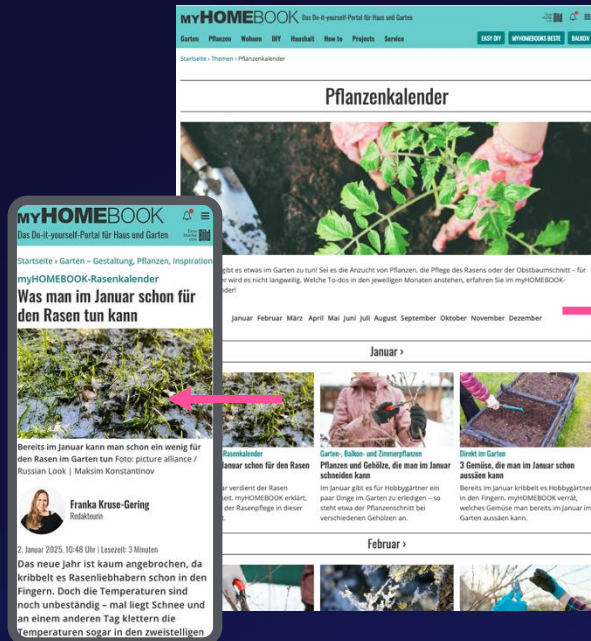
myHOMEBOOK Das Do-it-yourself-Portal für Haus und Garten

Garten Pflanzen Wohnen DIY Haushalt How to Projects Service

EASY DIY MYHOMEBOOKS BESTE BALKON

Startseite › Themen › Pflanzenkalender

Pflanzenkalender

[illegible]gibt es etwas im Garten zu tun! Sei es die Anzucht von Pflanzen, die Pflege des Rasens oder der Obstbaumschnitt – für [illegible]er wird es nicht langweilig. Welche To-dos in den jeweiligen Monaten anstehen, erfahren Sie im myHOMEBOOK-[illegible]der!

Januar Februar März April Mai Juni Juli August September Oktober November Dezember

Januar ›

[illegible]Rasenkalender
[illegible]anuar schon für den Rasen

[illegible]r verdient der Rasen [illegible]eit. myHOMEBOOK erklärt, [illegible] der Rasenpflege in dieser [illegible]

Garten-, Balkon- und Zimmerpflanzen
Pflanzen und Gehölze, die man im Januar schneiden kann

Im Januar gibt es für Hobbygärtner ein paar Dinge im Garten zu erledigen – so steht etwa der Pflanzenschnitt bei verschiedenen Gehölzen an.

Direkt im Garten
3 Gemüse, die man im Januar schon aussäen kann

Bereits im Januar kribbelt es Hobbygärtner in den Fingern. myHOMEBOOK verrät, welches Gemüse man bereits im Januar im Garten aussäen kann.

Februar ›

myHOMEBOOK
Das Do-it-yourself-Portal für Haus und Garten

Startseite › Garten › Gestaltung, Pflanzen, Inspiration

myHOMEBOOK-Rasenkalender
Was man im Januar schon für den Rasen tun kann

Bereits im Januar kann man schon ein wenig für den Rasen im Garten tun Foto: picture alliance / Russian Look | Maksim Konstantinov

Franka Kruse-Gering
Redakteurin

2. Januar 2025, 10:48 Uhr | Lesezeit: 3 Minuten

Das neue Jahr ist kaum angebrochen, da kribbelt es Rasenliebhabern schon in den Fingern. Doch die Temperaturen sind noch unbeständig – mal liegt Schnee und an einem anderen Tag klettern die Temperaturen sogar in den zweistelligen